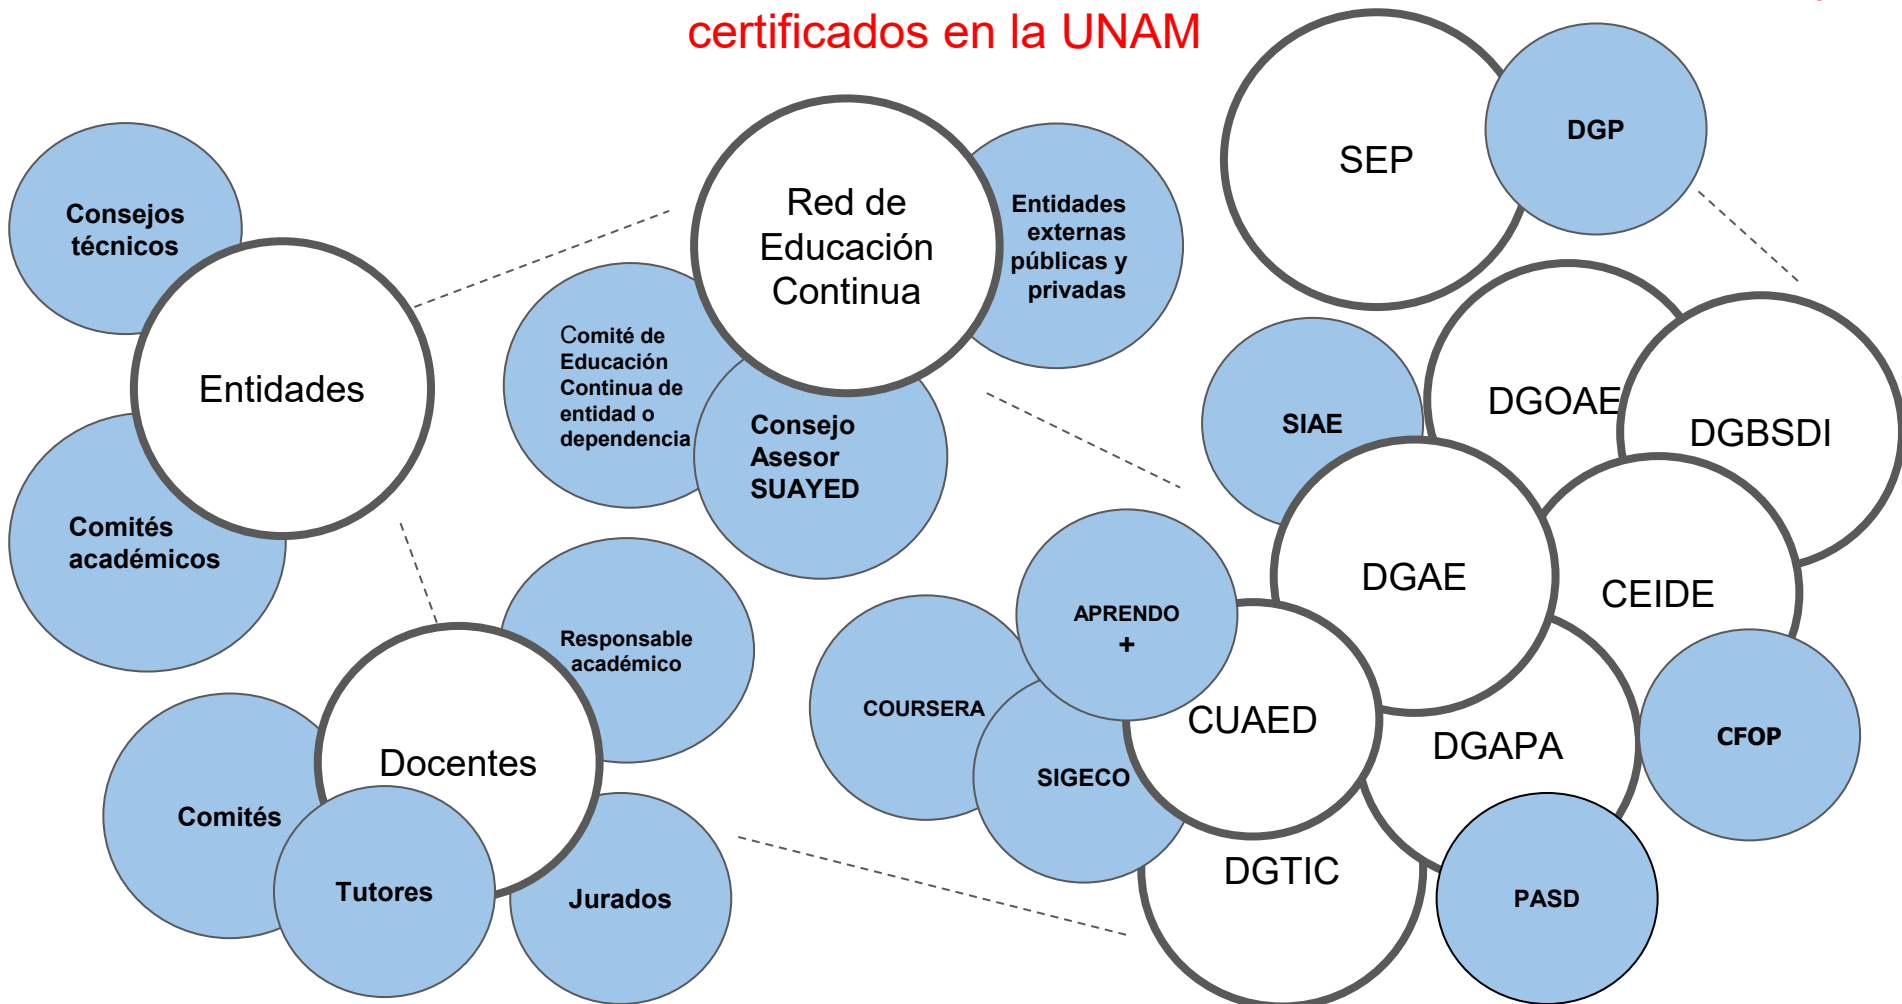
certificados en la UNAM

Consejos técnicos

Entidades

Comités académicos

Red de Educación Continua

Entidades externas públicas y privadas

Comité de Educación Continua de entidad o dependencia

Consejo Asesor SUAYED

Responsable académico

Docentes

Comités

Tutores

Jurados

SEP

DGP

SIAE

DGOAE

DGBSDI

DGAE

CEIDE

APRENDO +

COURSERA

SIGECO

CUAED

DGAPA

CFOP

DGTIC

PASD